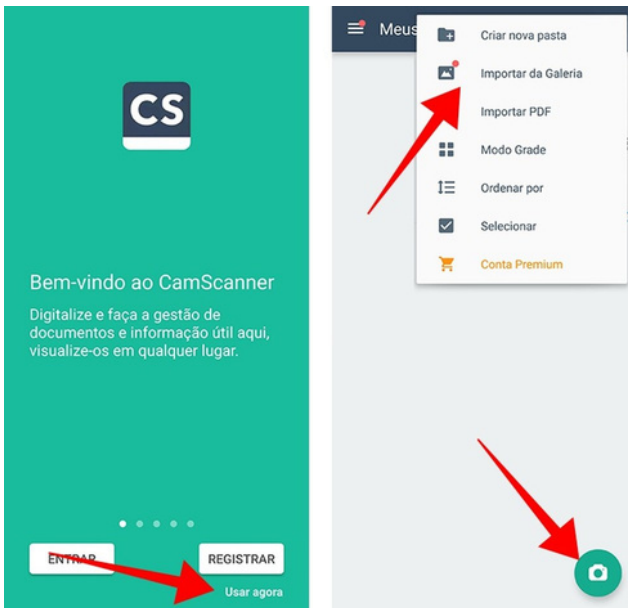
CS

Bem-vindo ao CamScanner

Digitalize e faça a gestão de documentos e informação útil aqui, visualize-os em qualquer lugar.

ENTRAR

REGISTRAR

Usar agora

Meus

Criar nova pasta

Importar da Galeria

Importar PDF

Modo Grade

Ordenar por

Selecionar

Conta Premium